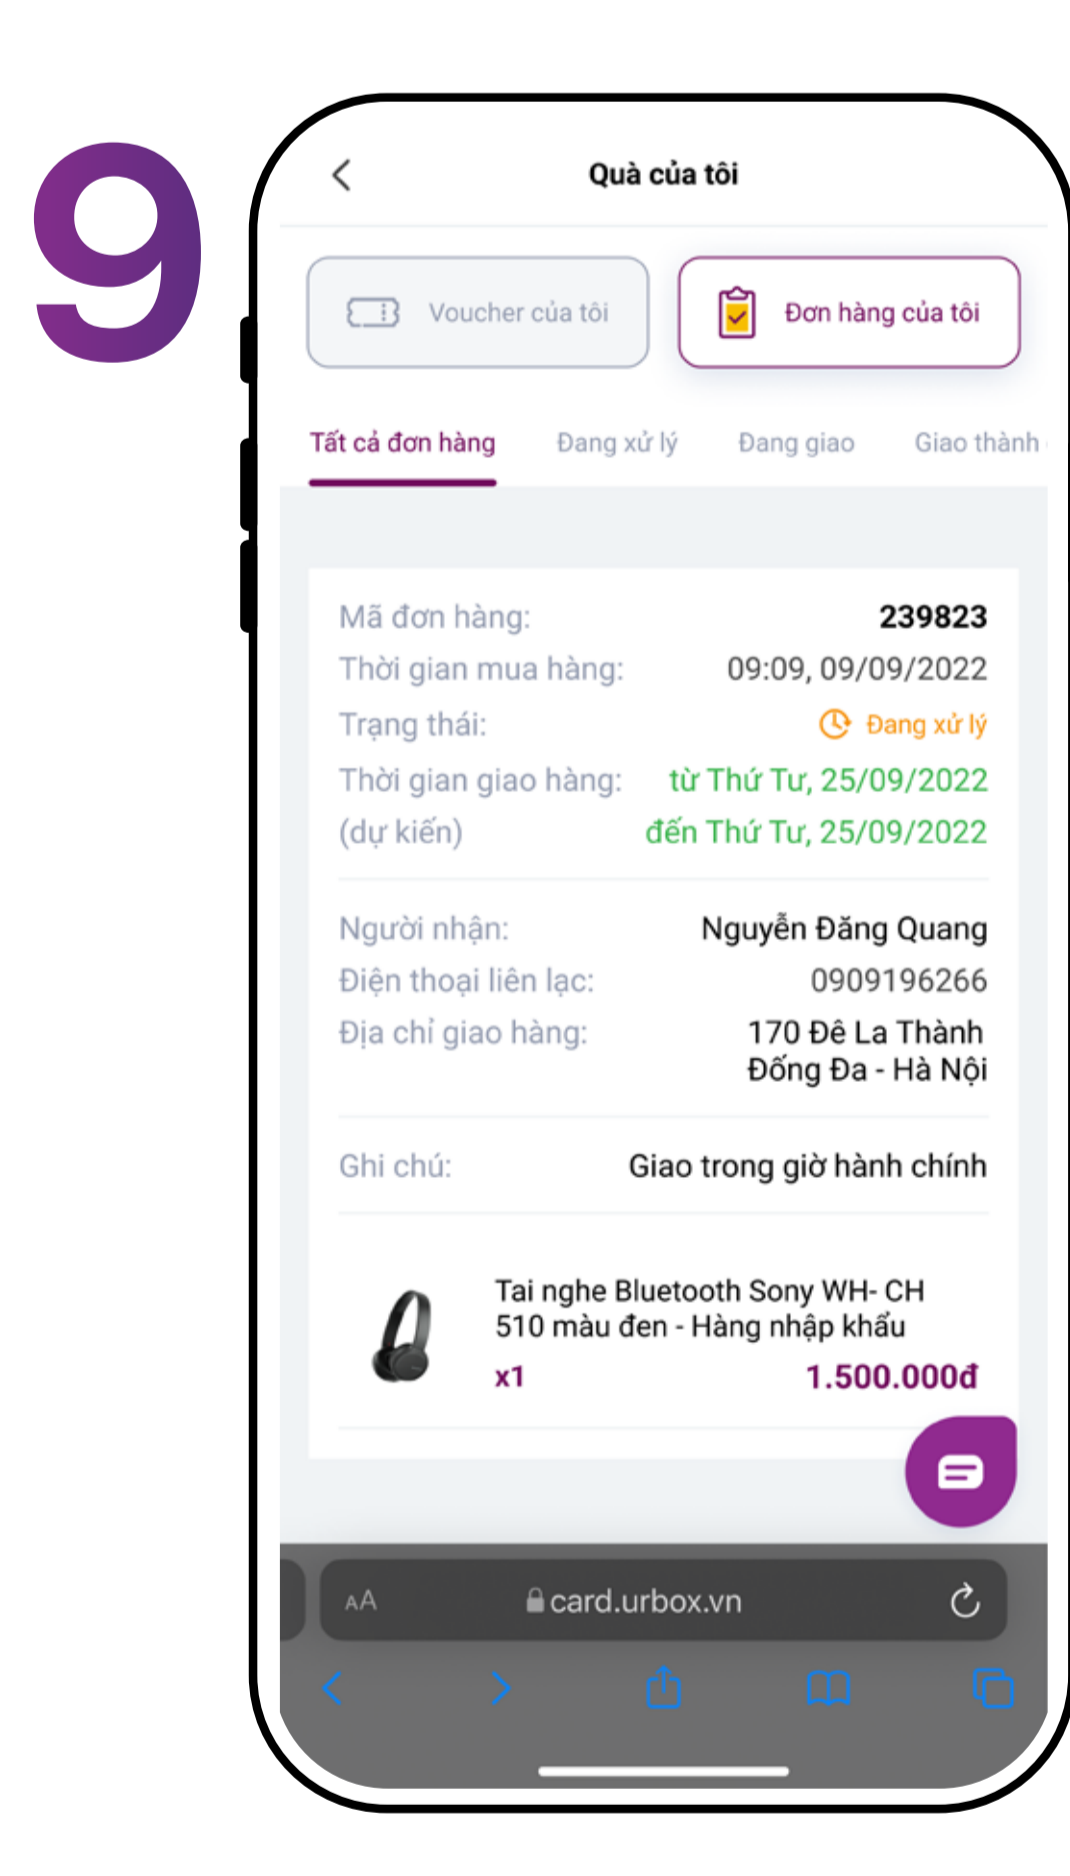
9

Quà của tôi

Voucher của tôi

Đơn hàng của tôi

Tất cả đơn hàng

Đang xử lý

Đang giao

Giao thành

Mã đơn hàng: 239823

Thời gian mua hàng: 09:09, 09/09/2022

Trạng thái: Đang xử lý

Thời gian giao hàng: (dự kiến) từ Thứ Tư, 25/09/2022 đến Thứ Tư, 25/09/2022

Người nhận: Nguyễn Đăng Quang

Điện thoại liên lạc: 0909196266

Địa chỉ giao hàng: 170 Đê La Thành Đống Đa - Hà Nội

Ghi chú: Giao trong giờ hành chính

Tai nghe Bluetooth Sony WH- CH 510 màu đen - Hàng nhập khẩu

x1

1.500.000đ

AA

card.urbox.vn